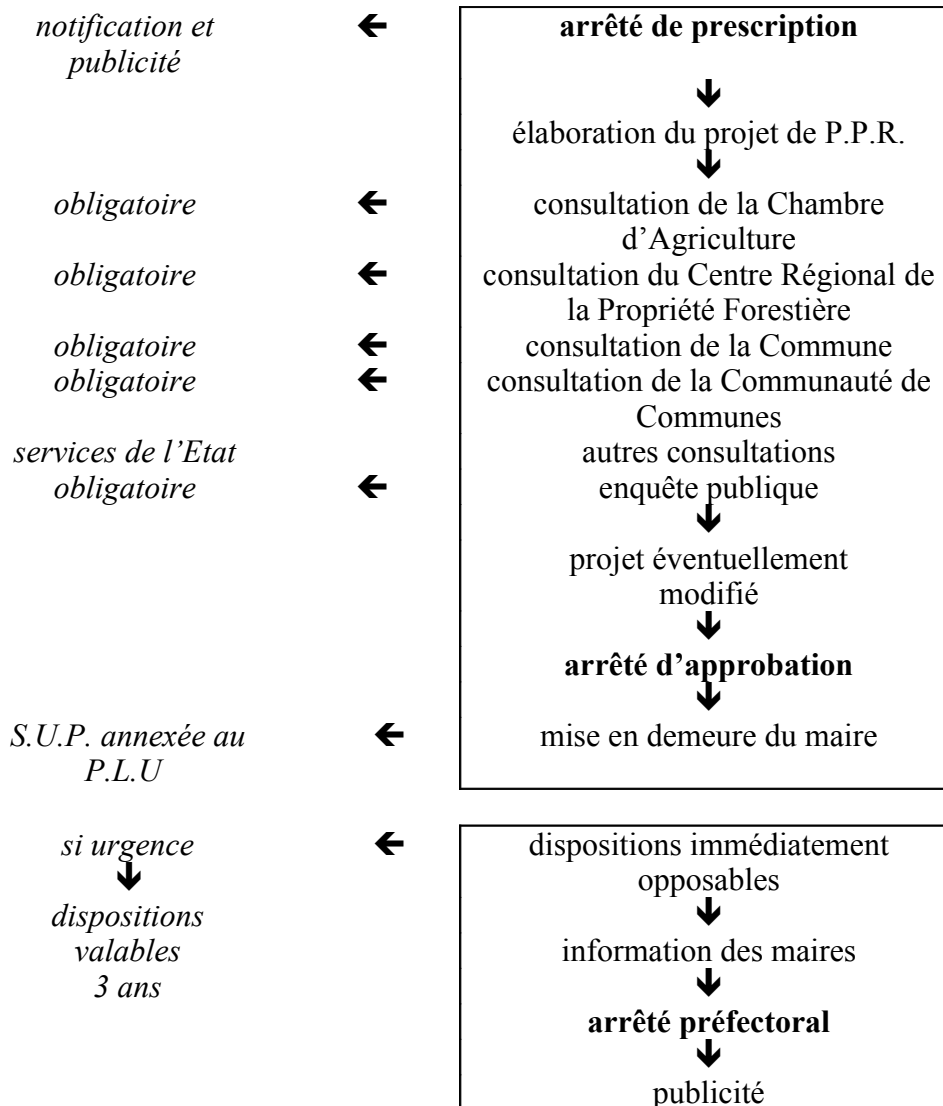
*notification et publicité* ← **arrêté de prescription**

élaboration du projet de P.P.R.

*obligatoire* ← consultation de la Chambre d'Agriculture

*obligatoire* ← consultation du Centre Régional de la Propriété Forestière

*obligatoire* ← consultation de la Commune

*obligatoire* ← consultation de la Communauté de Communes

*services de l'Etat* autres consultations

*obligatoire* ← enquête publique

projet éventuellement modifié

**arrêté d'approbation**

*S.U.P. annexée au P.L.U* ← mise en demeure du maire

*si urgence* ← dispositions immédiatement opposables

*dispositions valables 3 ans*

information des maires

**arrêté préfectoral**

publicité